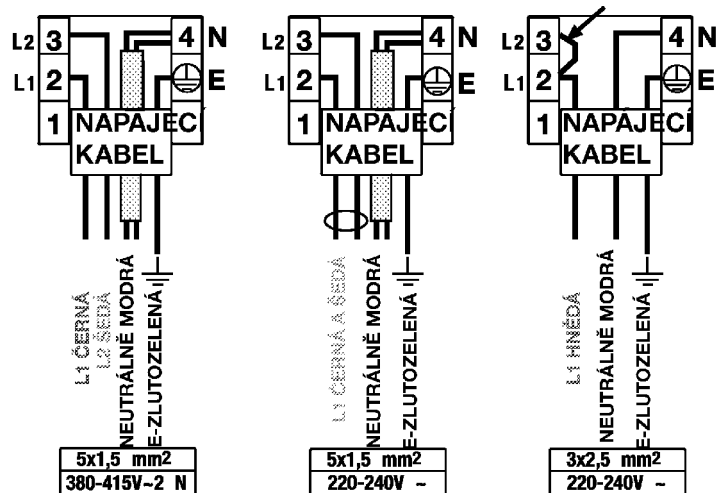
L2 3
L1 2
1
4 N
E
NAPAJECÍ
KABEL
L1 ČERNÁ
L2 ŠEDÁ
NEUTRÁLNĚ MODRÁ
E-ZLUTOZELENÁ
5x1,5 mm2
380-415V~2 N

L2 3
L1 2
1
4 N
E
NAPAJECÍ
KABEL
L1 ČERNÁ A ŠEDÁ
NEUTRÁLNĚ MODRÁ
E-ZLUTOZELENÁ
5x1,5 mm2
220-240V ~

L2 3
L1 2
1
4 N
E
NAPAJECÍ
KABEL
L1 HNĚDÁ
NEUTRÁLNĚ MODRÁ
E-ZLUTOZELENÁ
3x2,5 mm2
220-240V ~